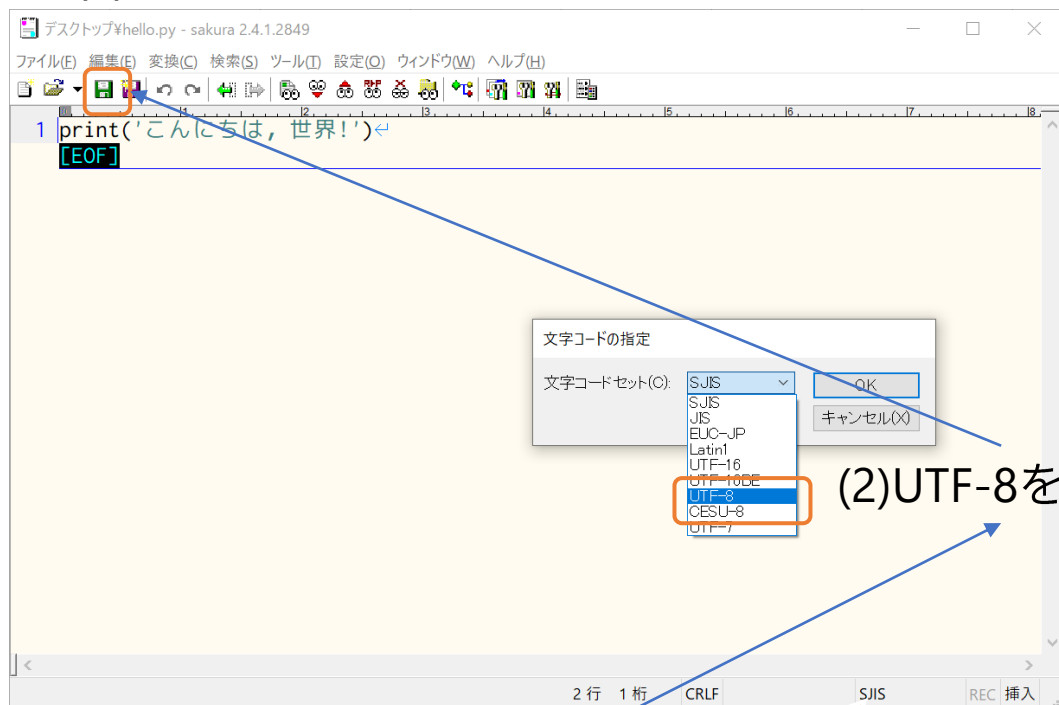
デスクトップ¥hello.py - sakura 2.4.1.2849

ファイル(F) 編集(E) 変換(C) 検索(S) ツール(T) 設定(O) ウィンドウ(W) ヘルプ(H)

1 print('こんにちは, 世界!')
[EOF]

文字コードの指定

文字コードセット(C): SJIS

OK

キャンセル(X)

SJIS
JIS
EUC-JP
Latin1
UTF-16
UTF-16BE
UTF-8
CESU-8
UTF-7

(2)UTF-8を

2 行 1 桁 CRLF SJIS REC 挿入